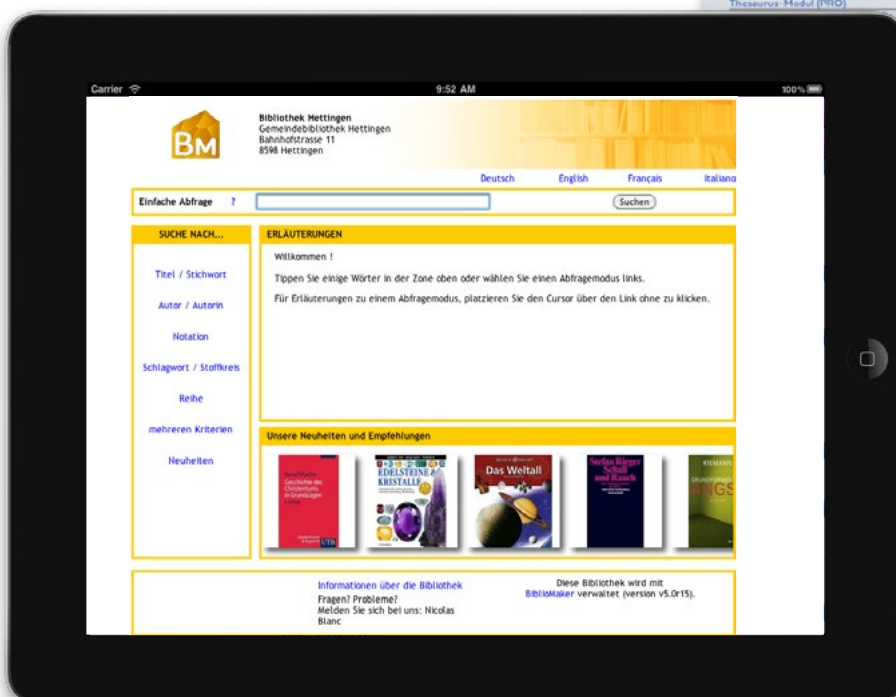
Thesaurus-Modul (PRO)

Carrier 9:52 AM 100%

BM

Bibliothek Hettingen
Gemeindebibliothek Hettingen
Bahnhofstrasse 11
8598 Hettingen

Deutsch English Français Italiano

Einfache Abfrage ? Suchen

SUCHE NACH...

Titel / Stichwort

Autor / Autorin

Notation

Schlagwort / Stoffkreis

Reihe

mehreren Kriterien

Neuheiten

ERLÄUTERUNGEN

Willkommen !

Tippen Sie einige Wörter in der Zone oben oder wählen Sie einen Abfragemodus links.

Für Erläuterungen zu einem Abfragemodus, platzieren Sie den Cursor über den Link ohne zu klicken.

Unsere Neuheiten und Empfehlungen

Geschichte des Christentums in Grundzügen

UTB

EDELSTEINE & KRISTALLE

Das Weltall

Stefan Rieger Schall und Rauch

RIEMANN

Informationen über die Bibliothek
Fragen? Probleme?
Melden Sie sich bei uns: Nicolas Blanc

Diese Bibliothek wird mit BiblioMaker verwaltet (version v5.0r15).